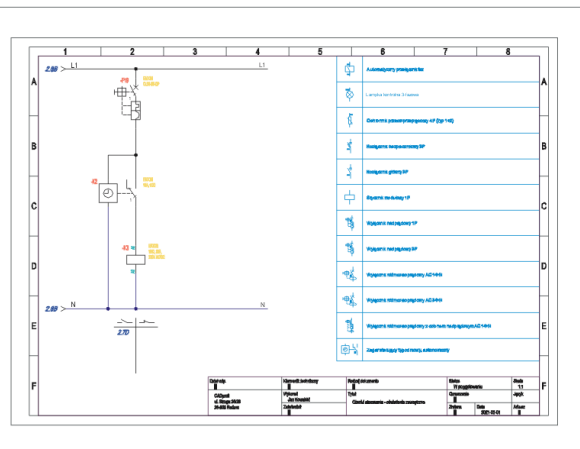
1 2 3 4 5 6 7 8

A
B
C
D
E
F

2.99 L1 L1

-F6

-K1

-K2

2.99 N N

2.70

Automatyczny przełącznik faz

Lampka kontrolna 3-fazowa

Ochronnik przeciwprzepięciowy AF (Typ 1+2)

Rozłącznik bezpiecznikowy 3P

Rozłącznik główny 3P

Stycznik modułowy 1P

Wyłącznik nadprądowy 1P

Wyłącznik nadprądowy 3P

Wyłącznik różnicowo-prądowy AC 1+N

Wyłącznik różnicowo-prądowy AC 3+N

Wyłącznik różnicowo-prądowy z członem nadprądowym AC 1+N

Zegar sterujący tygodniowy, astronomiczny

| Odbiorca | Numer zlecenia | Nazwa dokumentu | Strona | Strona |
|---|---|---|---|---|
| CADprofi | Wykonał | Tytuł | Oznaczenie | Arkusz |
| Zatwierdził | | Zmiana | Data | |
| | | | 2021-03-01 | |